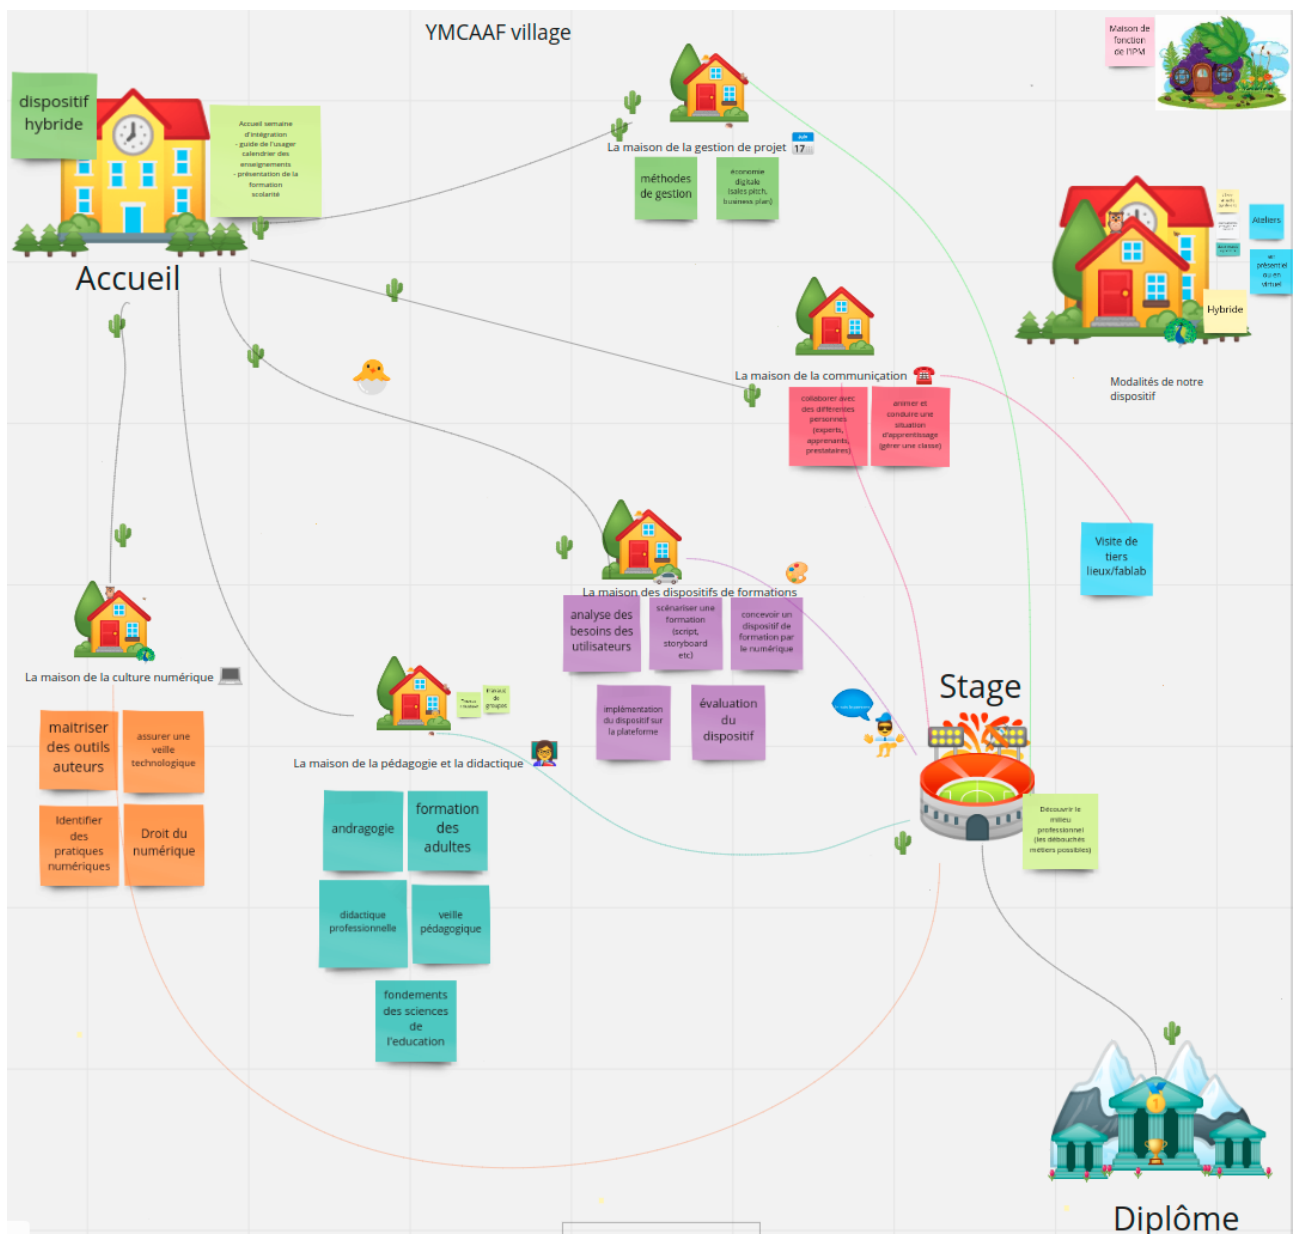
YMCAAF village

dispositif hybride

Accueil semaine d'intégration - guide de l'usager calendrier des enseignements - présentation de la formation scolarité

Accueil

La maison de la gestion de projet

JUL 17

méthodes de gestion

économie digitale (sales pitch, business plan)

Maison de fonction de l'IPM

Ateliers

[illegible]

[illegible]

en présentiel ou en virtuel

Hybride

Modalités de notre dispositif

La maison de la communication

collaborer avec des différentes personnes (experts, apprenants, prestataires)

animer et conduire une situation d'apprentissage (gérer une classe)

Visite de tiers lieux/fablab

La maison des dispositifs de formations

analyse des besoins des utilisateurs

scénariser une formation (script, storyboard etc)

concevoir un dispositif de formation par le numérique

implémentation du dispositif sur la plateforme

évaluation du dispositif

La maison de la culture numérique

maitriser des outils auteurs

assurer une veille technologique

Identifier des pratiques numériques

Droit du numérique

Travail individuel

travaux de groupes

La maison de la pédagogie et la didactique

andragogie

formation des adultes

didactique professionnelle

veille pédagogique

fondements des sciences de l'education

Stage

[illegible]

Découvrir le milieu professionnel (les débouchés métiers possibles)

Diplôme